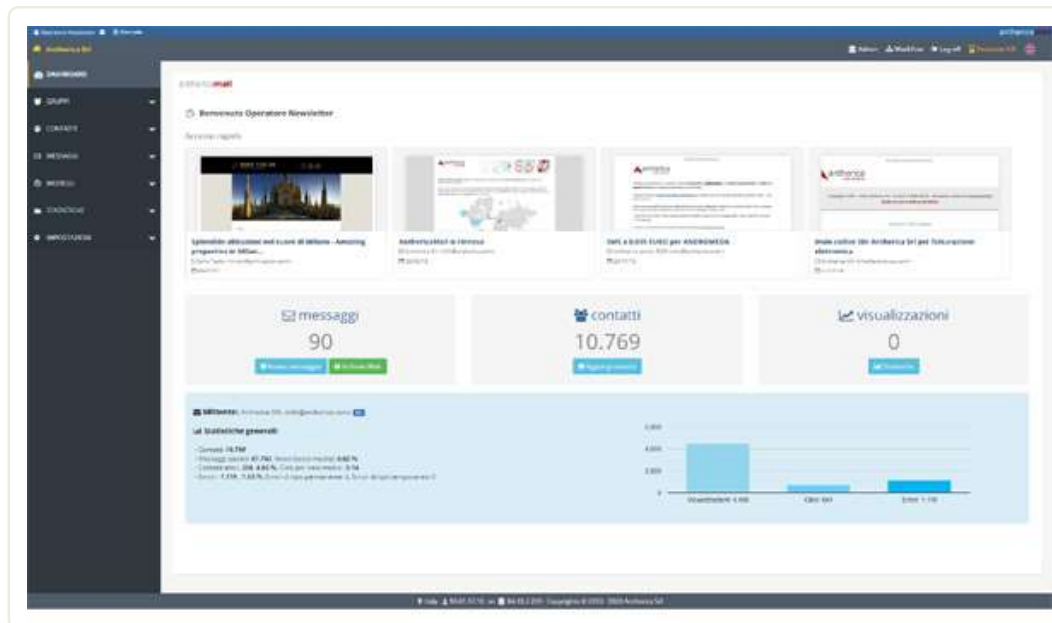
Anthetica Srl

DASHBOARD
GRUPPI
CONTATTI
MESSAGGI
MODELLI
STATISTICHE
IMPOSTAZIONI

Admin  Modifica  Log-off

Benvenuto Operatore Newsletter

Accessi rapidi

Splendide abitazioni nel cuore di Milano - Amazing properties in Milan...

Anthetica Srl in Firenze

SMS a 0,035 EURO per ANDROMEDA

Invio codice SDI Anthetica Srl per fatturazione elettronica

messaggi
90

contatti
10.769

visualizzazioni
0

Mittente: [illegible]

Statistiche generali

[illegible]

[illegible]